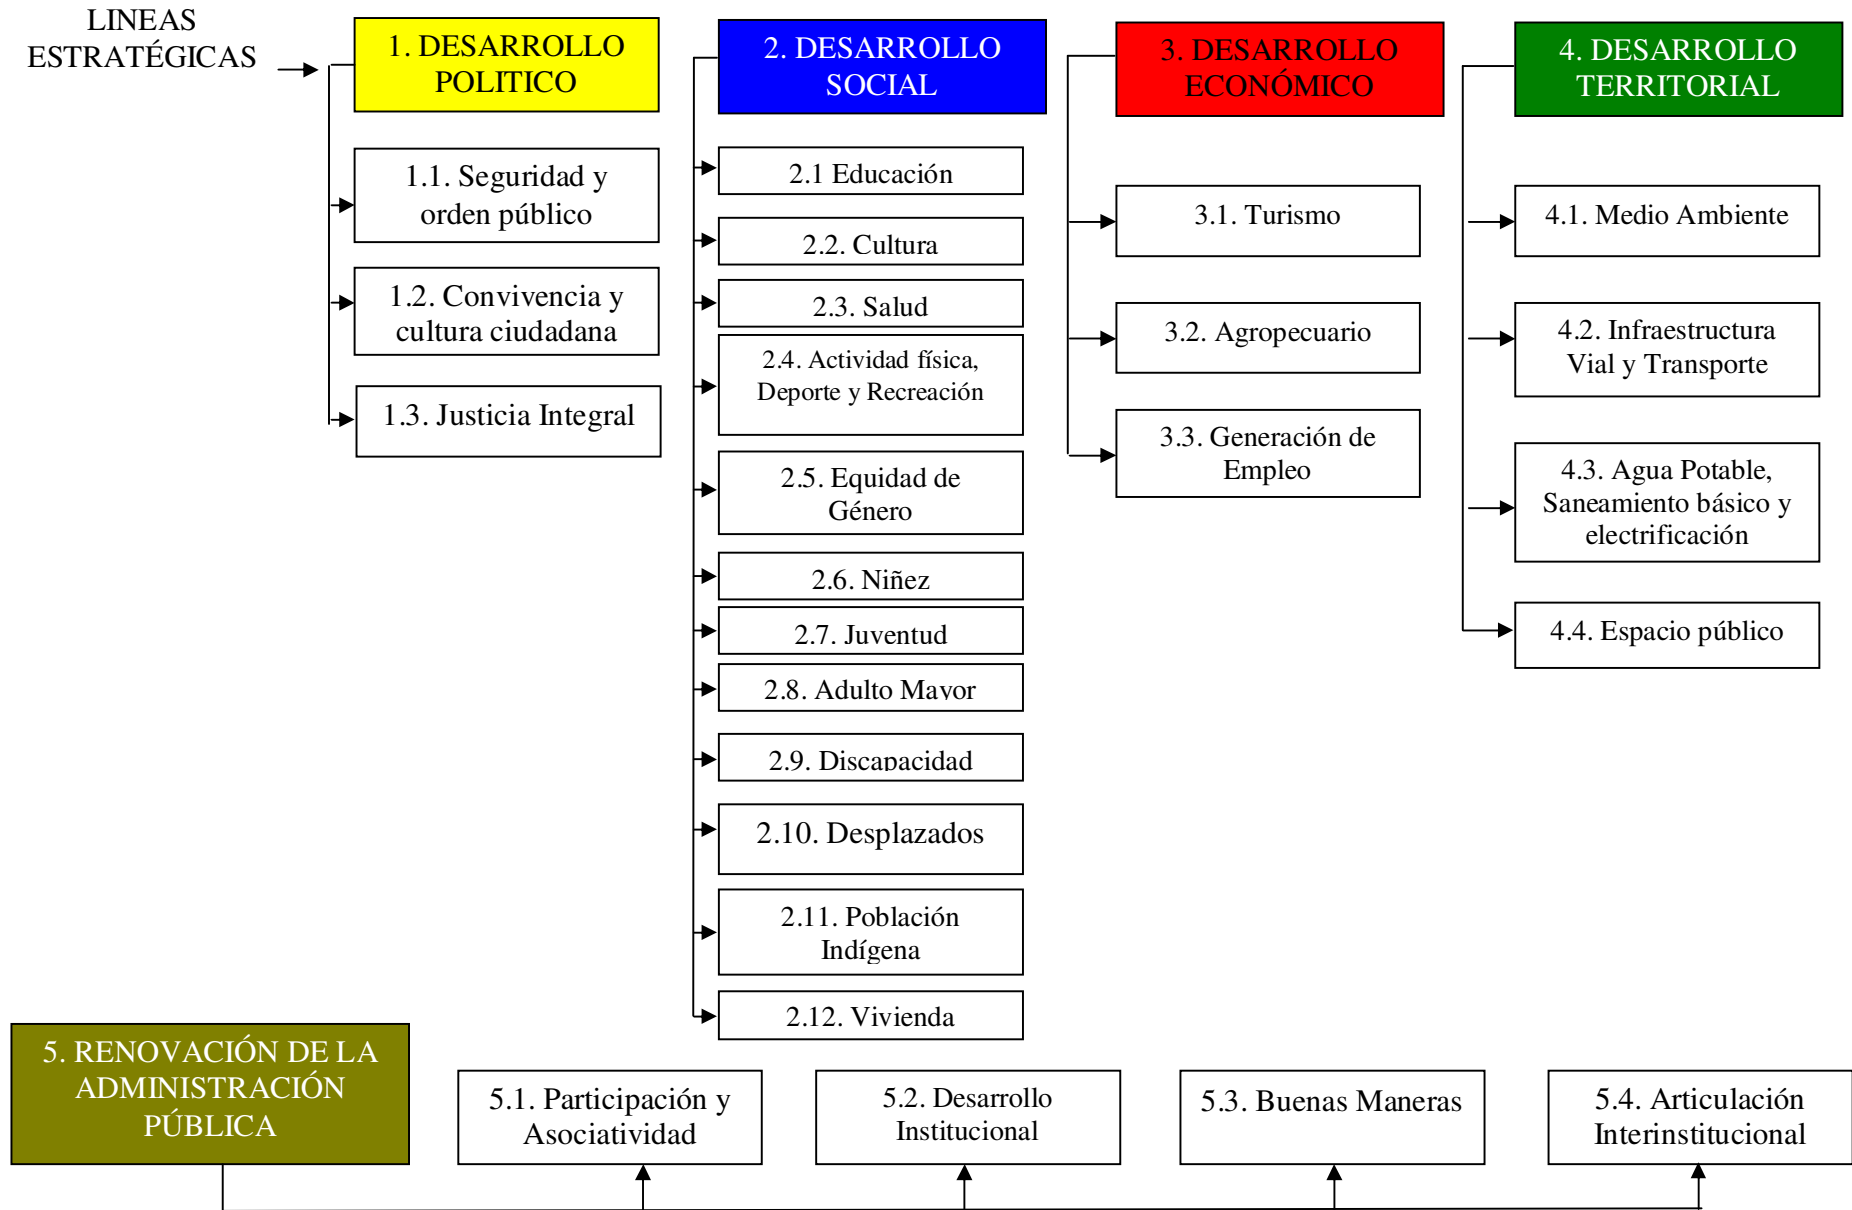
LINEAS ESTRATÉGICAS

1. DESARROLLO POLITICO

1.1. Seguridad y orden público

1.2. Convivencia y cultura ciudadana

1.3. Justicia Integral

2. DESARROLLO SOCIAL

2.1 Educación

2.2. Cultura

2.3. Salud

2.4. Actividad física, Deporte y Recreación

2.5. Equidad de Género

2.6. Niñez

2.7. Juventud

2.8. Adulto Mayor

2.9. Discapacidad

2.10. Desplazados

2.11. Población Indígena

2.12. Vivienda

3. DESARROLLO ECONÓMICO

3.1. Turismo

3.2. Agropecuario

3.3. Generación de Empleo

4. DESARROLLO TERRITORIAL

4.1. Medio Ambiente

4.2. Infraestructura Vial y Transporte

4.3. Agua Potable, Saneamiento básico y electrificación

4.4. Espacio público

5. RENOVACIÓN DE LA ADMINISTRACIÓN PÚBLICA

5.1. Participación y Asociatividad

5.2. Desarrollo Institucional

5.3. Buenas Maneras

5.4. Articulación Interinstitucional